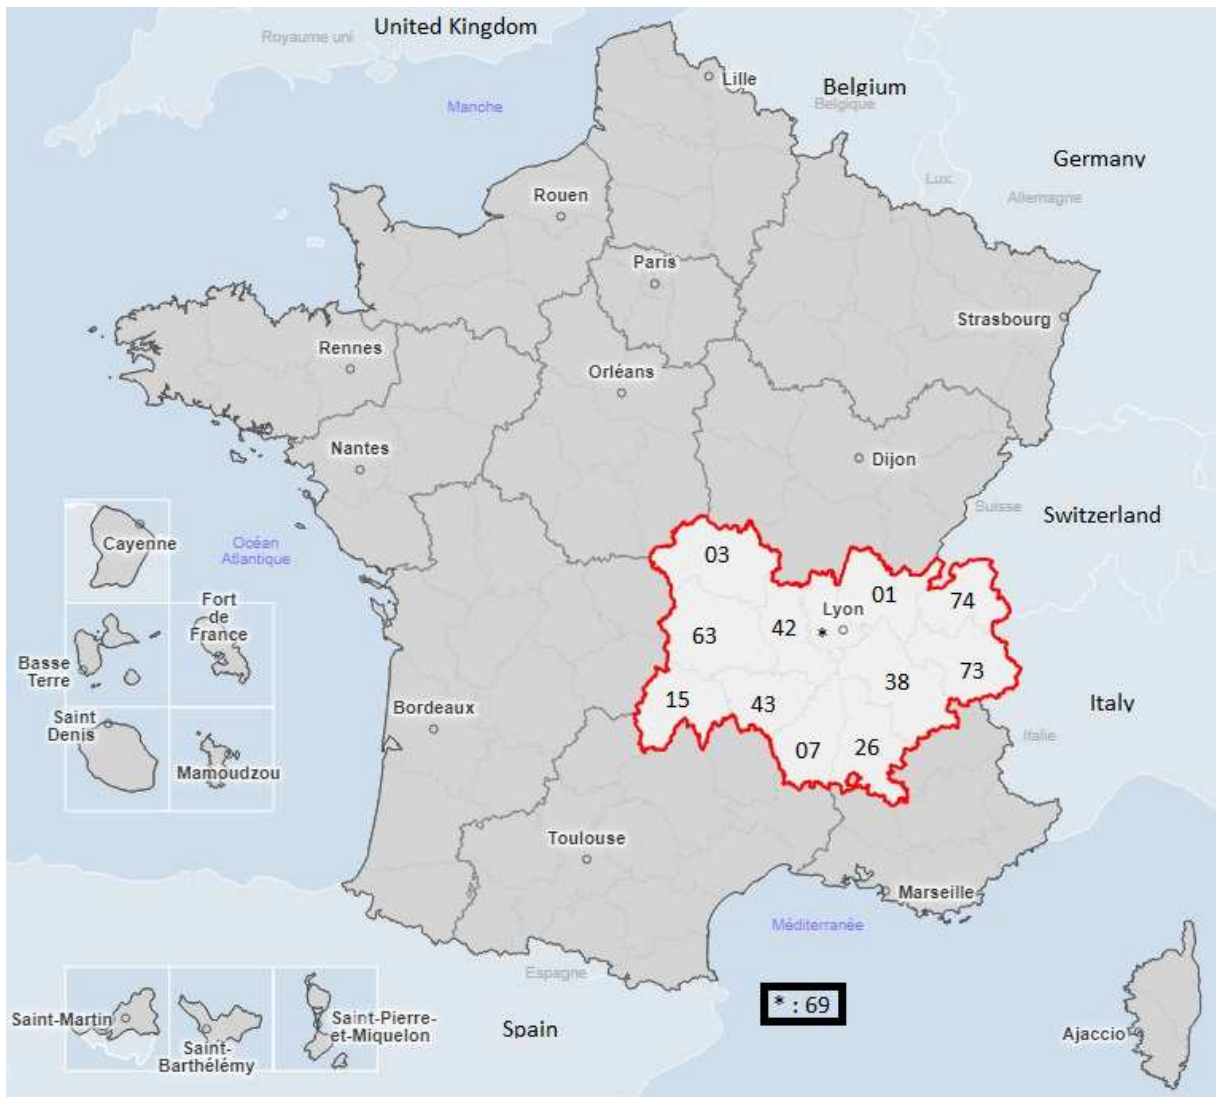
Royaume uni United Kingdom
Manche
Lille
Belgium
Belgique
Germany
Luxe
Allemagne
Rouen
Paris
Strasbourg
Rennes
Orléans
Nantes
Dijon
Suisse
Switzerland
Cayenne
Océan Atlantique
03
01
74
Lyon
Fort de France
63
42
*
Basse Terre
38
73
Saint Denis
15
43
Bordeaux
Italy
Italie
07
26
Mamoudzou
Toulouse
Marseille
Méditerranée
Espagne
* : 69
Saint-Martin
Saint-Barthélémy
Saint-Pierre-et-Miquelon
Spain
Ajaccio